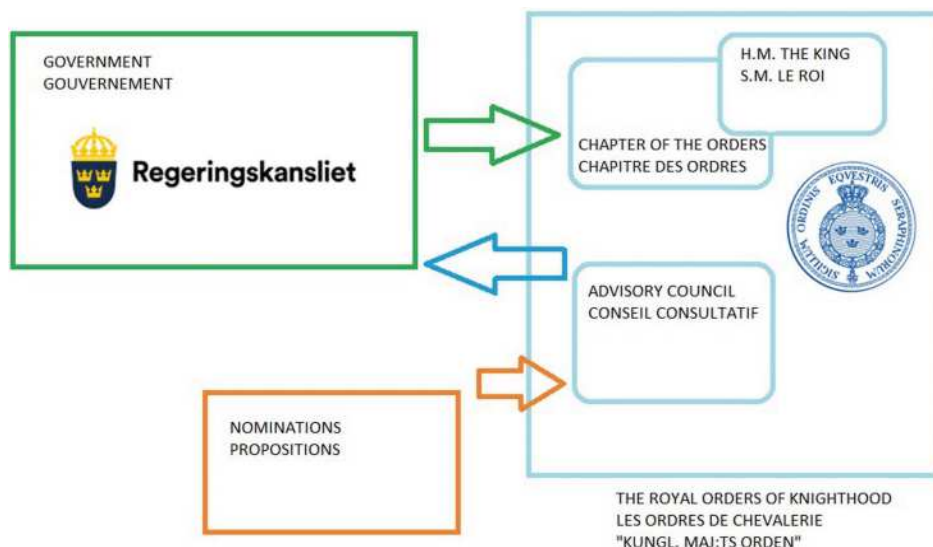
GOVERNMENT
GOUVERNEMENT

Regeringskansliet

H.M. THE KING
S.M. LE ROI

CHAPTER OF THE ORDERS
CHAPITRE DES ORDRES

SIGILLUM ORDINIS EQUESTRIS SERAPHINORUM

ADVISORY COUNCIL
CONSEIL CONSULTATIF

NOMINATIONS
PROPOSITIONS

THE ROYAL ORDERS OF KNIGHTHOOD
LES ORDRES DE CHEVALERIE
"KUNGL. MAJ:TS ORDEN"